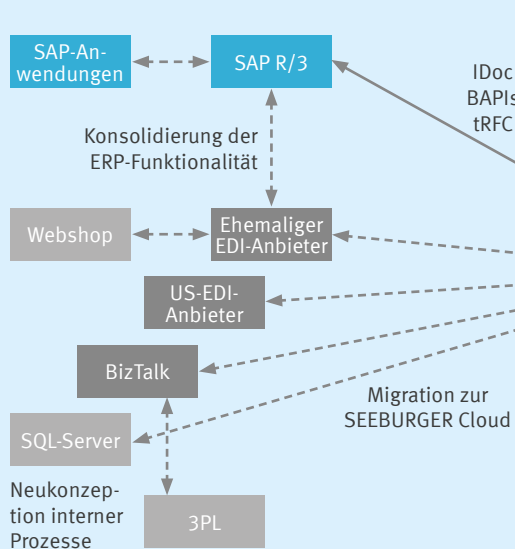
SAP-Anwendungen

SAP R/3

IDoc
BAPIs
tRFC

Konsolidierung der ERP-Funktionalität

Webshop

Ehemaliger EDI-Anbieter

US-EDI-Anbieter

BizTalk

Migration zur SEEBURGER Cloud

SQL-Server

Neukonzeption interner Prozesse

3PL